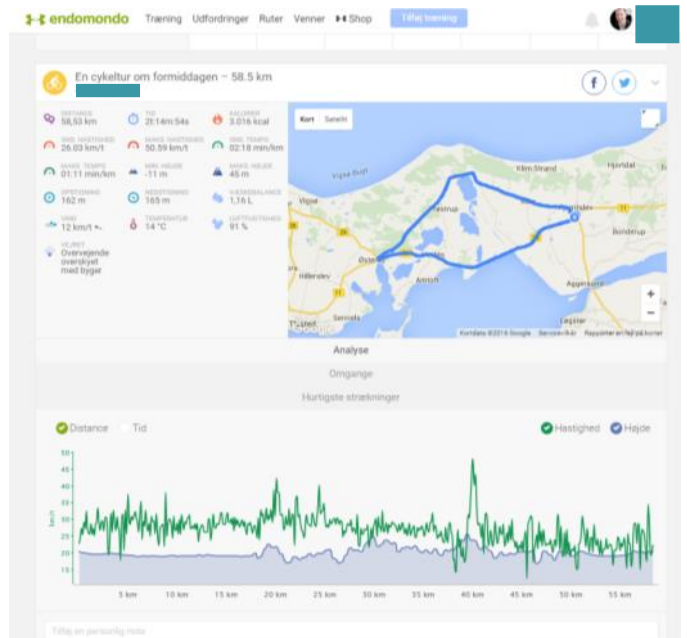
endomondo Træning Udfordringer Ruter Venner Shop Tilføj træning

En cykeltur om formiddagen – 58.5 km

DISTANCE
58,53 km

TID
2t:14m:54s

KALORIER
3.016 kcal

GNS. HASTIGHED
26.03 km/t

MAKS. HASTIGHED
50.59 km/t

GNS. TEMPO
02:18 min/km

MAKS. TEMPO
01:11 min/km

MIN. HØJDE
-11 m

MAKS. HØJDE
45 m

OPSTIGNING
162 m

NEDSTIGNING
165 m

VÆSKEBALANCE
1,16 L

VIND
12 km/t

TEMPERATUR
14 °C

LUFTFUGTIGHED
91 %

VEJRET
Overvejende overskyet med byger

Kort Satellit

Vig Strand
Klint Strand
Vig
Nykøbing
Højby
Hjørdal
Bonderup
Asnæs
Aggersvold
Lægster
Hallerslev
Sønnes

Kortdata ©2016 Google Servicevilkår Rapporter en fejl på kortet

Analyse

Omgange

Hurtigste strækninger

Distance Tid

Hastighed Højde

km/t
50
45
40
35
30
25
20
15

5 km 10 km 15 km 20 km 25 km 30 km 35 km 40 km 45 km 50 km 55 km

Tilføj en personlig note